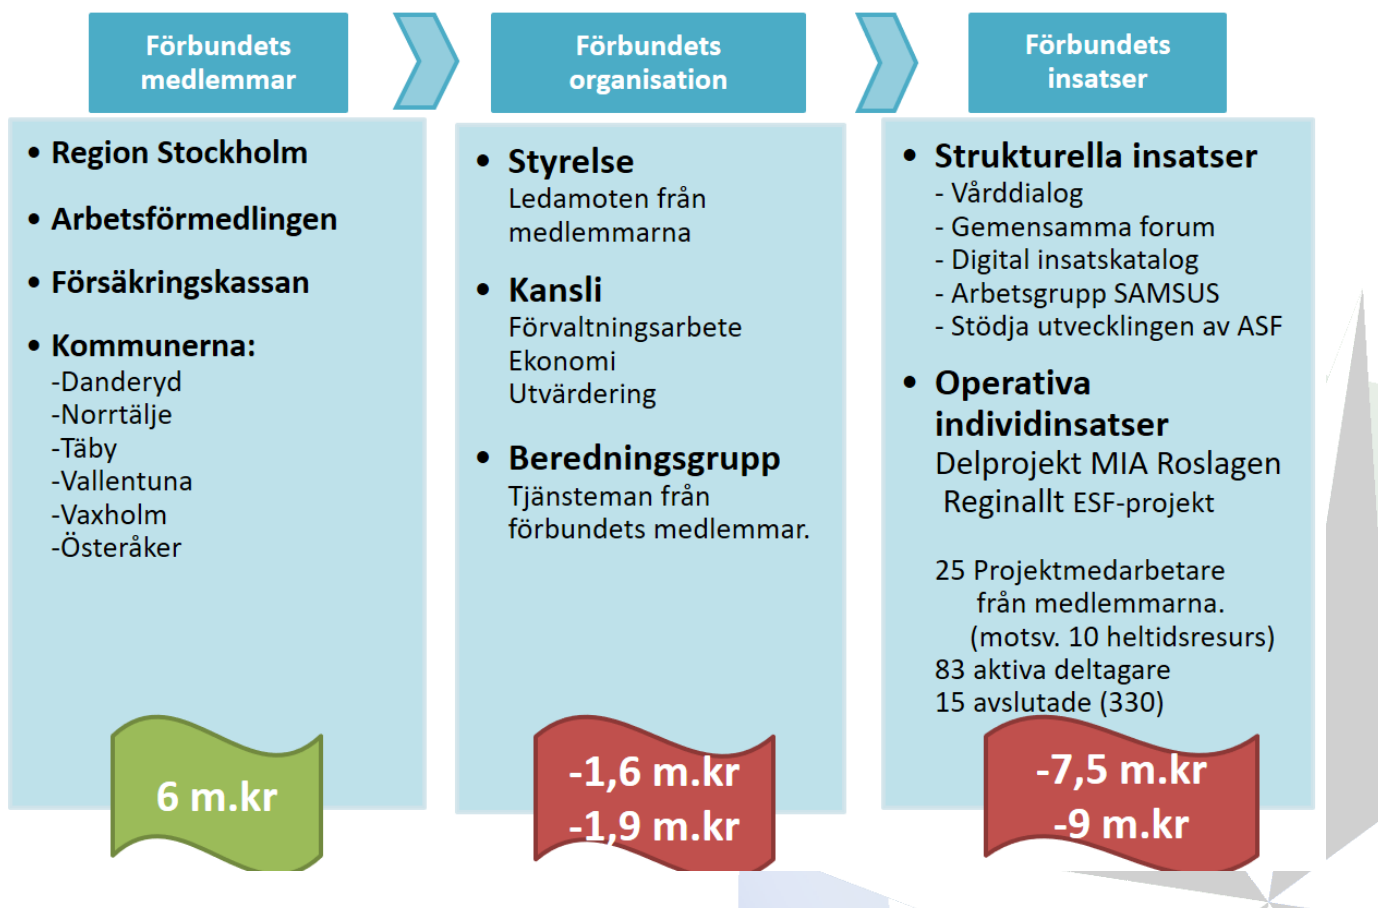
Förbundets medlemmar

Förbundets organisation

Förbundets insatser

• Region Stockholm

• Arbetsförmedlingen

• Försäkringskassan

• Kommunerna:
-Danderyd
-Norrtälje
-Täby
-Vallentuna
-Vaxholm
-Österåker

6 m.kr

• Styrelse
Ledamoten från medlemmarna

• Kansli
Förvaltningsarbete
Ekonomi
Utvärdering

• Beredningsgrupp
Tjänsteman från förbundets medlemmar.

-1,6 m.kr
-1,9 m.kr

• Strukturella insatser
- Vårddialog
- Gemensamma forum
- Digital insatskatalog
- Arbetsgrupp SAMSUS
- Stödja utvecklingen av ASF

• Operativa individinsatser
Delprojekt MIA Roslagen
Reginallt ESF-projekt

25 Projektmedarbetare från medlemmarna.
(motsv. 10 heltidsresurs)
83 aktiva deltagare
15 avslutade (330)

-7,5 m.kr
-9 m.kr